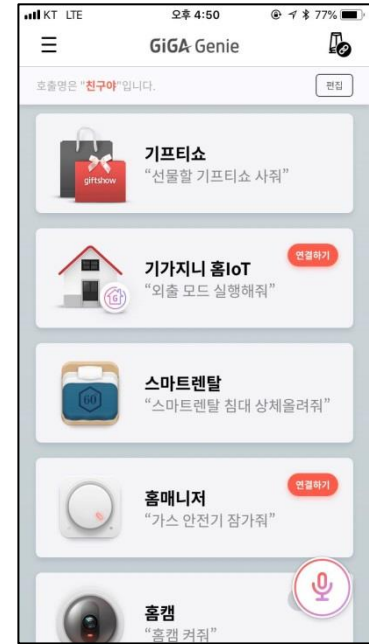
KT LTE 오후 4:50 77%

GiGA Genie

호출명은 "친구야"입니다.

편집

giftshow

기프티쇼
"선물할 기프티쇼 사줘"

기가지니 홈IoT
"외출 모드 실행해줘"

연결하기

60

스마트렌탈
"스마트렌탈 침대 상체올려줘"

홈매니저
"가스 안전기 잠가줘"

연결하기

홈캠
"홈캠 켜줘"